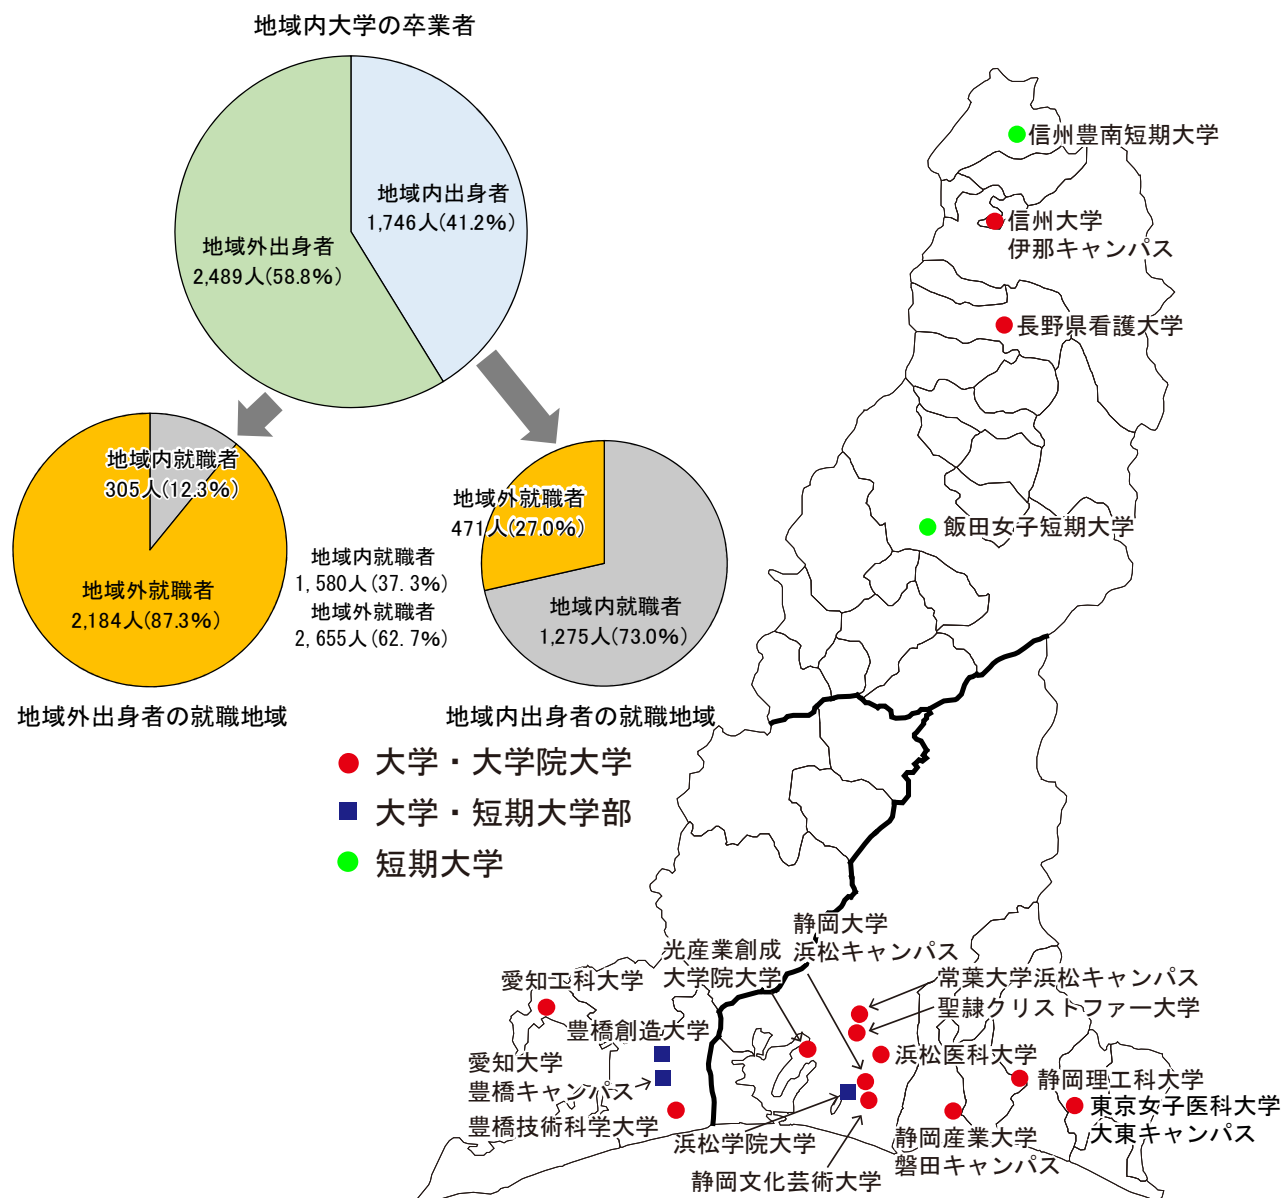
地域内大学の卒業者

地域内出身者
1,746人(41.2%)

地域外出身者
2,489人(58.8%)

地域内就職者
305人(12.3%)

地域外就職者
2,184人(87.3%)

地域内就職者
1, 580人(37. 3%)
地域外就職者
2, 655人(62. 7%)

地域外就職者
471人(27.0%)

地域内就職者
1,275人(73.0%)

地域外出身者の就職地域

地域内出身者の就職地域

● 大学・大学院大学
■ 大学・短期大学部
● 短期大学

信州豊南短期大学
信州大学
伊那キャンパス
長野県看護大学
飯田女子短期大学
静岡大学
浜松キャンパス
光産業創成
大学院大学
愛知工科大学
常葉大学浜松キャンパス
聖隷クリストファー大学
豊橋創造大学
浜松医科大学
愛知大学
豊橋キャンパス
静岡理工科大学
東京女子医科大学
大東キャンパス
豊橋技術科学大学
浜松学院大学
静岡産業大学
磐田キャンパス
静岡文化芸術大学